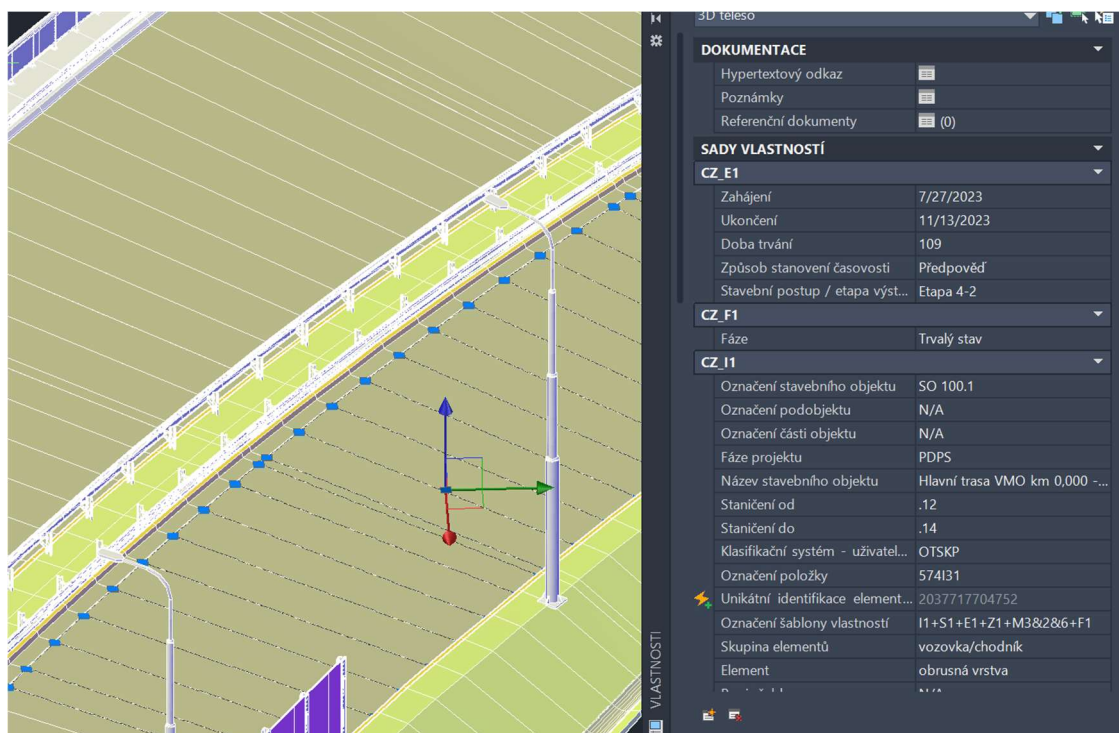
3D těleso

DOKUMENTACE

| | |
|---|---|
| Hypertextový odkaz | |
| Poznámky | |
| Referenční dokumenty | (0) |

SADY VLASTNOSTÍ

CZ_E1

| | |
|---|---|
| Zahájení | 7/27/2023 |
| Ukončení | 11/13/2023 |
| Doba trvání | 109 |
| Způsob stanovení časovosti | Předpověď |
| Stavební postup / etapa výst... | Etapa 4-2 |

CZ_F1

| | |
|---|---|
| Fáze | Trvalý stav |

CZ_I1

| | |
|---|---|
| Označení stavebního objektu | SO 100.1 |
| Označení podobjektu | N/A |
| Označení části objektu | N/A |
| Fáze projektu | PDPS |
| Název stavebního objektu | Hlavní trasa VMO km 0,000 -... |
| Staničení od | .12 |
| Staničení do | .14 |
| Klasifikační systém - uživatel... | OTSKP |
| Označení položky | 574I31 |
| Unikátní identifikace element... | 2037717704752 |
| Označení šablony vlastností | I1+S1+E1+Z1+M3&2&6+F1 |
| Skupina elementů | vozovka/chodník |
| Element | obrusná vrstva |
| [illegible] | N/A |

VLASTNOSTI